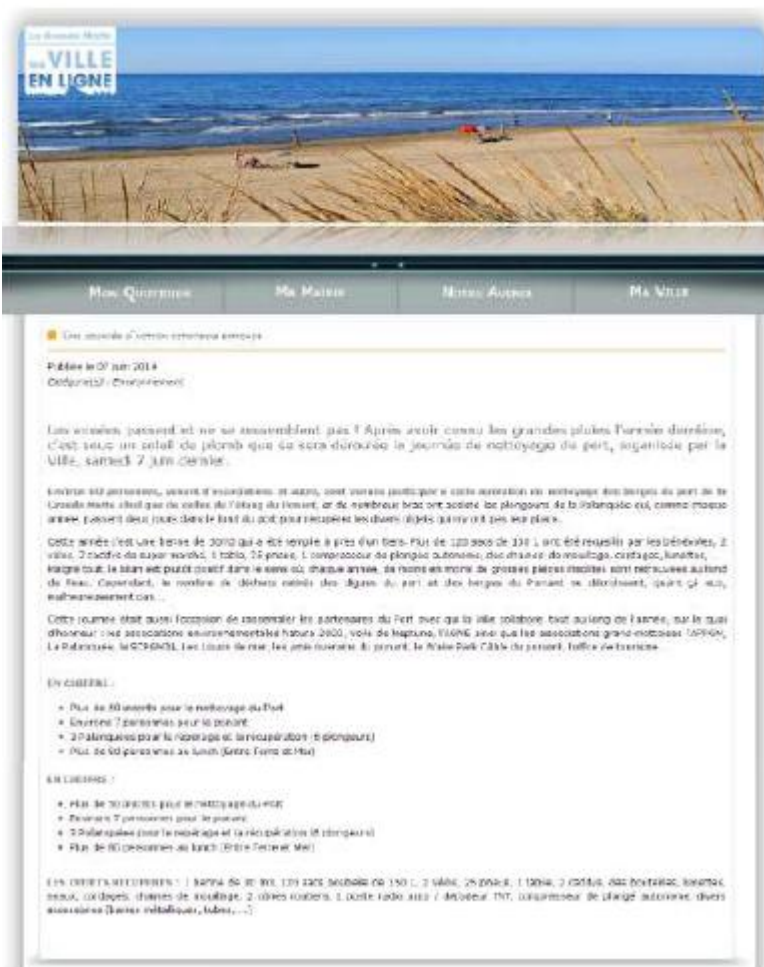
La Grande Motte
MA VILLE EN LIGNE

Mon Quotidien | Ma Mairie | Notre Agenda | Ma Ville

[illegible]

Publié le 07 juin 2014
Catégorie(s) : Environnement

Les années passent et ne se ressemblent pas ! Après avoir connu les grandes pluies l'année dernière, c'est sous un soleil de plomb que se sera déroulée la journée de nettoyage du port, organisée par la Ville, samedi 7 juin dernier.

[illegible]

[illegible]

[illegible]

EN CHIFFRES :

- Plus de 80 inscrits pour le nettoyage du Port
- Environ 7 personnes pour le ponant
- 3 Palanquées pour le repérage et la récupération (6 plongeurs)
- Plus de 60 personnes au lunch (Entre Terre et Mer)

EN CHIFFRES :

- Plus de 80 inscrits pour le nettoyage du Port
- Environ 7 personnes pour le ponant
- 3 Palanquées pour le repérage et la récupération (6 plongeurs)
- Plus de 60 personnes au lunch (Entre Terre et Mer)

LES OBJETS RECUPERES : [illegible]